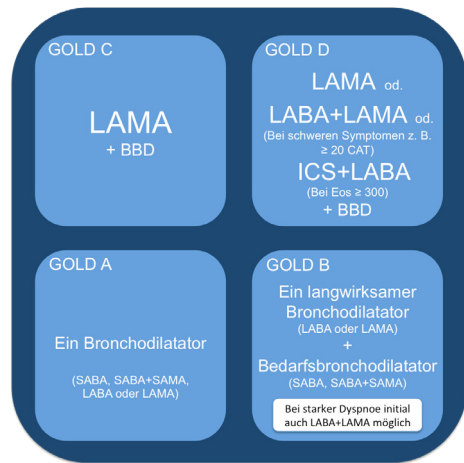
GOLD C

LAMA
+ BBD

GOLD D

LAMA od.
LABA+LAMA od.
(Bei schweren Symptomen z. B. ≥ 20 CAT)
ICS+LABA
(Bei Eos ≥ 300)
+ BBD

GOLD A

Ein Bronchodilatator

(SABA, SABA+SAMA, LABA oder LAMA)

GOLD B

Ein langwirksamer Bronchodilatator
(LABA oder LAMA)
+
Bedarfsbronchodilatator
(SABA, SABA+SAMA)

Bei starker Dyspnoe initial auch LABA+LAMA möglich